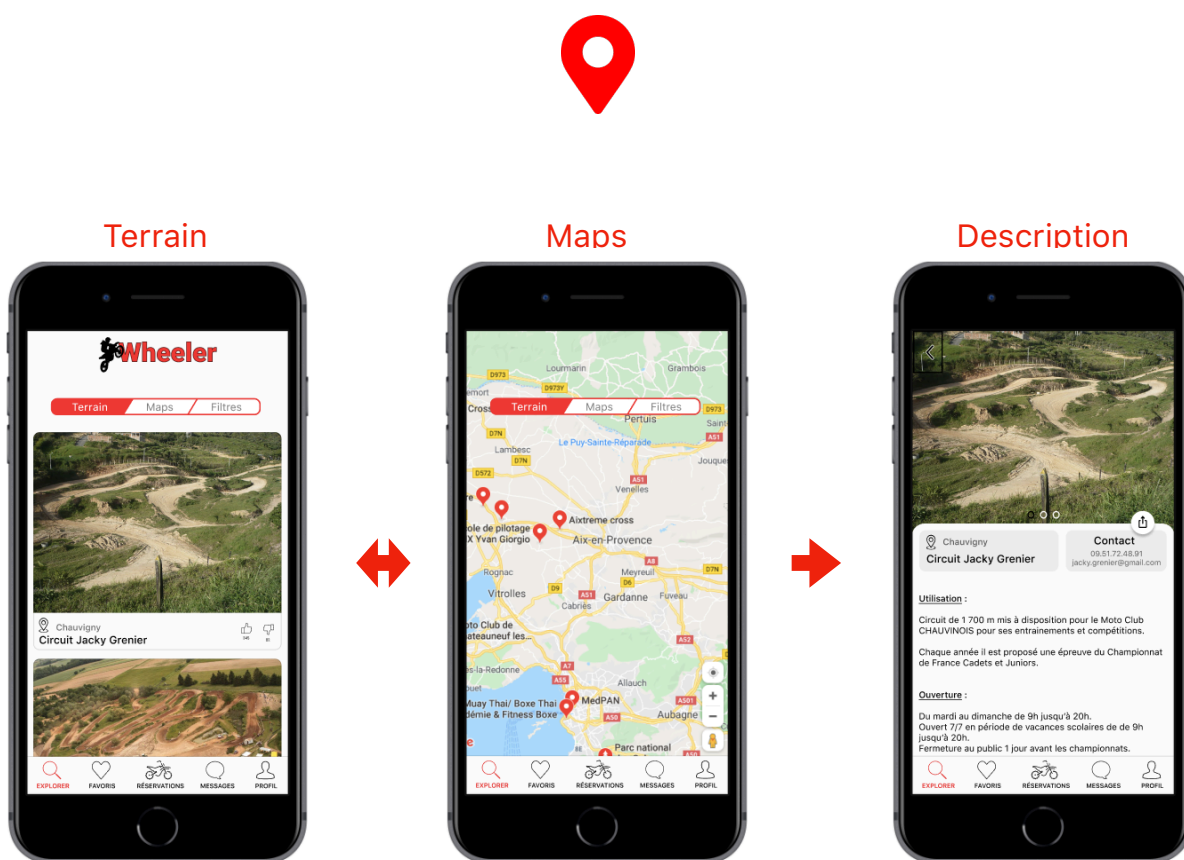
Terrain

Wheeler

Terrain | Maps | Filtres

Chauvigny
Circuit Jacky Grenier

EXPLORER FAVORIS RÉSERVATIONS MESSAGES PROFIL

Maps

Terrain | Maps | Filtres

Lourmarin
Grambois
D973
D973Y
Pertuis
D7N
Lambesc
Le Puy-Sainte-Réparade
A51
D572
Venelles
Jouques
ole de pilotage X Yvan Giorgio
Aixtreme cross
Aix-en-Provence
Rognac
Meyreuil
Vitrolles
Cabriès
Gardanne
Fuveau
oto Club de ateauneuf les
Allauch
MedPAN
Muay Thai/ Boxe Thai démie & Fitness Boxe
Aubagne
Parc national

EXPLORER FAVORIS RÉSERVATIONS MESSAGES PROFIL

Description

Chauvigny
Circuit Jacky Grenier
Contact
09.51.72.48.91
jacky.grenier@gmail.com

Utilisation :

Circuit de 1 700 m mis à disposition pour le Moto Club CHAUVINOIS pour ses entrainements et compétitions.

Chaque année il est proposé une épreuve du Championnat de France Cadets et Juniors.

Ouverture :

Du mardi au dimanche de 9h jusqu'à 20h.
Ouvert 7/7 en période de vacances scolaires de de 9h jusqu'à 20h.
Fermeture au public 1 jour avant les championnats.

EXPLORER FAVORIS RÉSERVATIONS MESSAGES PROFIL